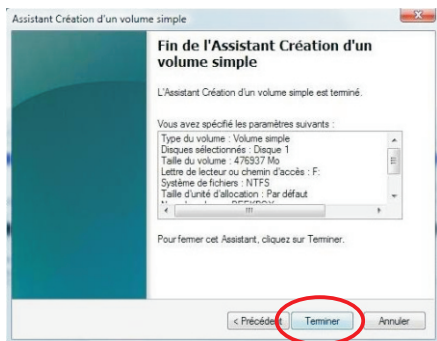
Assistant Création d'un volume simple

Fin de l'Assistant Création d'un volume simple

L'Assistant Création d'un volume simple est terminé.

Vous avez spécifié les paramètres suivants :

Type du volume : Volume simple
Disques sélectionnés : Disque 1
Taille du volume : 476937 Mo
Lettre de lecteur ou chemin d'accès : F:
Système de fichiers : NTFS
Taille d'unité d'allocation : Par défaut
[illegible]

Pour fermer cet Assistant, cliquez sur Terminer.

< Précédent
Terminer
Annuler